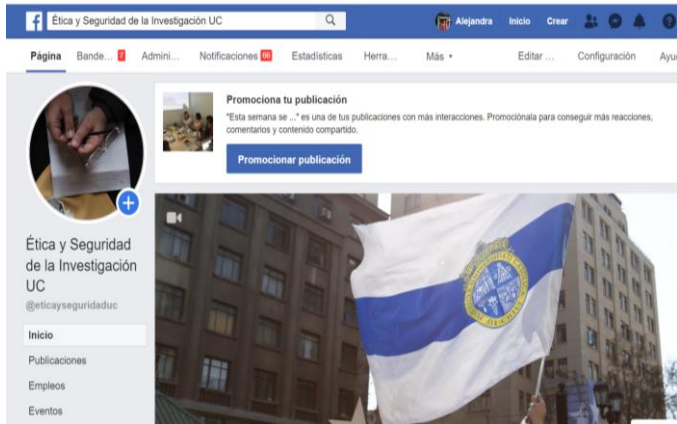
Ética y Seguridad de la Investigación UC

Alejandra Inicio Crear

Página Bande... 7 Admini... Notificaciones 66 Estadísticas Herra... Más ▾ Editar ... Configuración Ayu

Promociona tu publicación

"Esta semana se ..." es una de tus publicaciones con más interacciones. Promociónala para conseguir más reacciones, comentarios y contenido compartido.

Promocionar publicación

Ética y Seguridad de la Investigación UC

@eticayseguridaduc

Inicio

Publicaciones

Empleos

Eventos